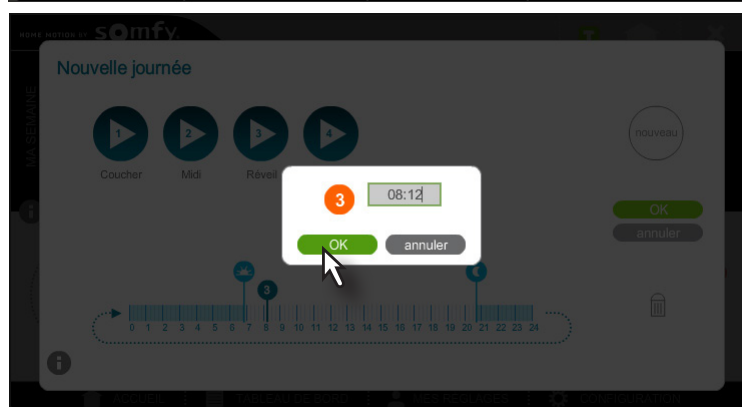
HOME MOTION BY somfy

Nouvelle journée

MA SEMAINE

1 Coucher

2 Midi

3 Réveil

4

nouveau

3

08:12

OK

annuler

OK

annuler

3

0 1 2 3 4 5 6 7 8 9 10 11 12 13 14 15 16 17 18 19 20 21 22 23 24

ACCUEIL

TABLEAU DE BORD

MES RÉGLAGES

CONFIGURATION